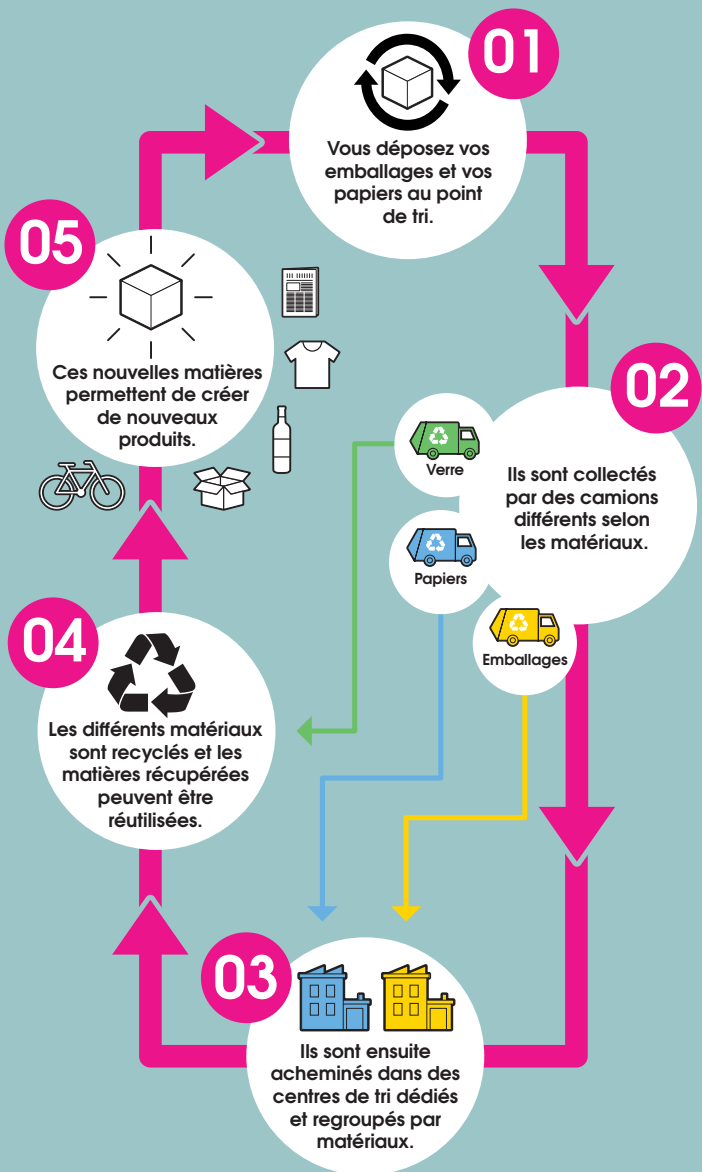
01

Vous déposez vos emballages et vos papiers au point de tri.

02

Ils sont collectés par des camions différents selon les matériaux.

Verre

Papiers

Emballages

03

Ils sont ensuite acheminés dans des centres de tri dédiés et regroupés par matériaux.

04

Les différents matériaux sont recyclés et les matières récupérées peuvent être réutilisées.

05

Ces nouvelles matières permettent de créer de nouveaux produits.